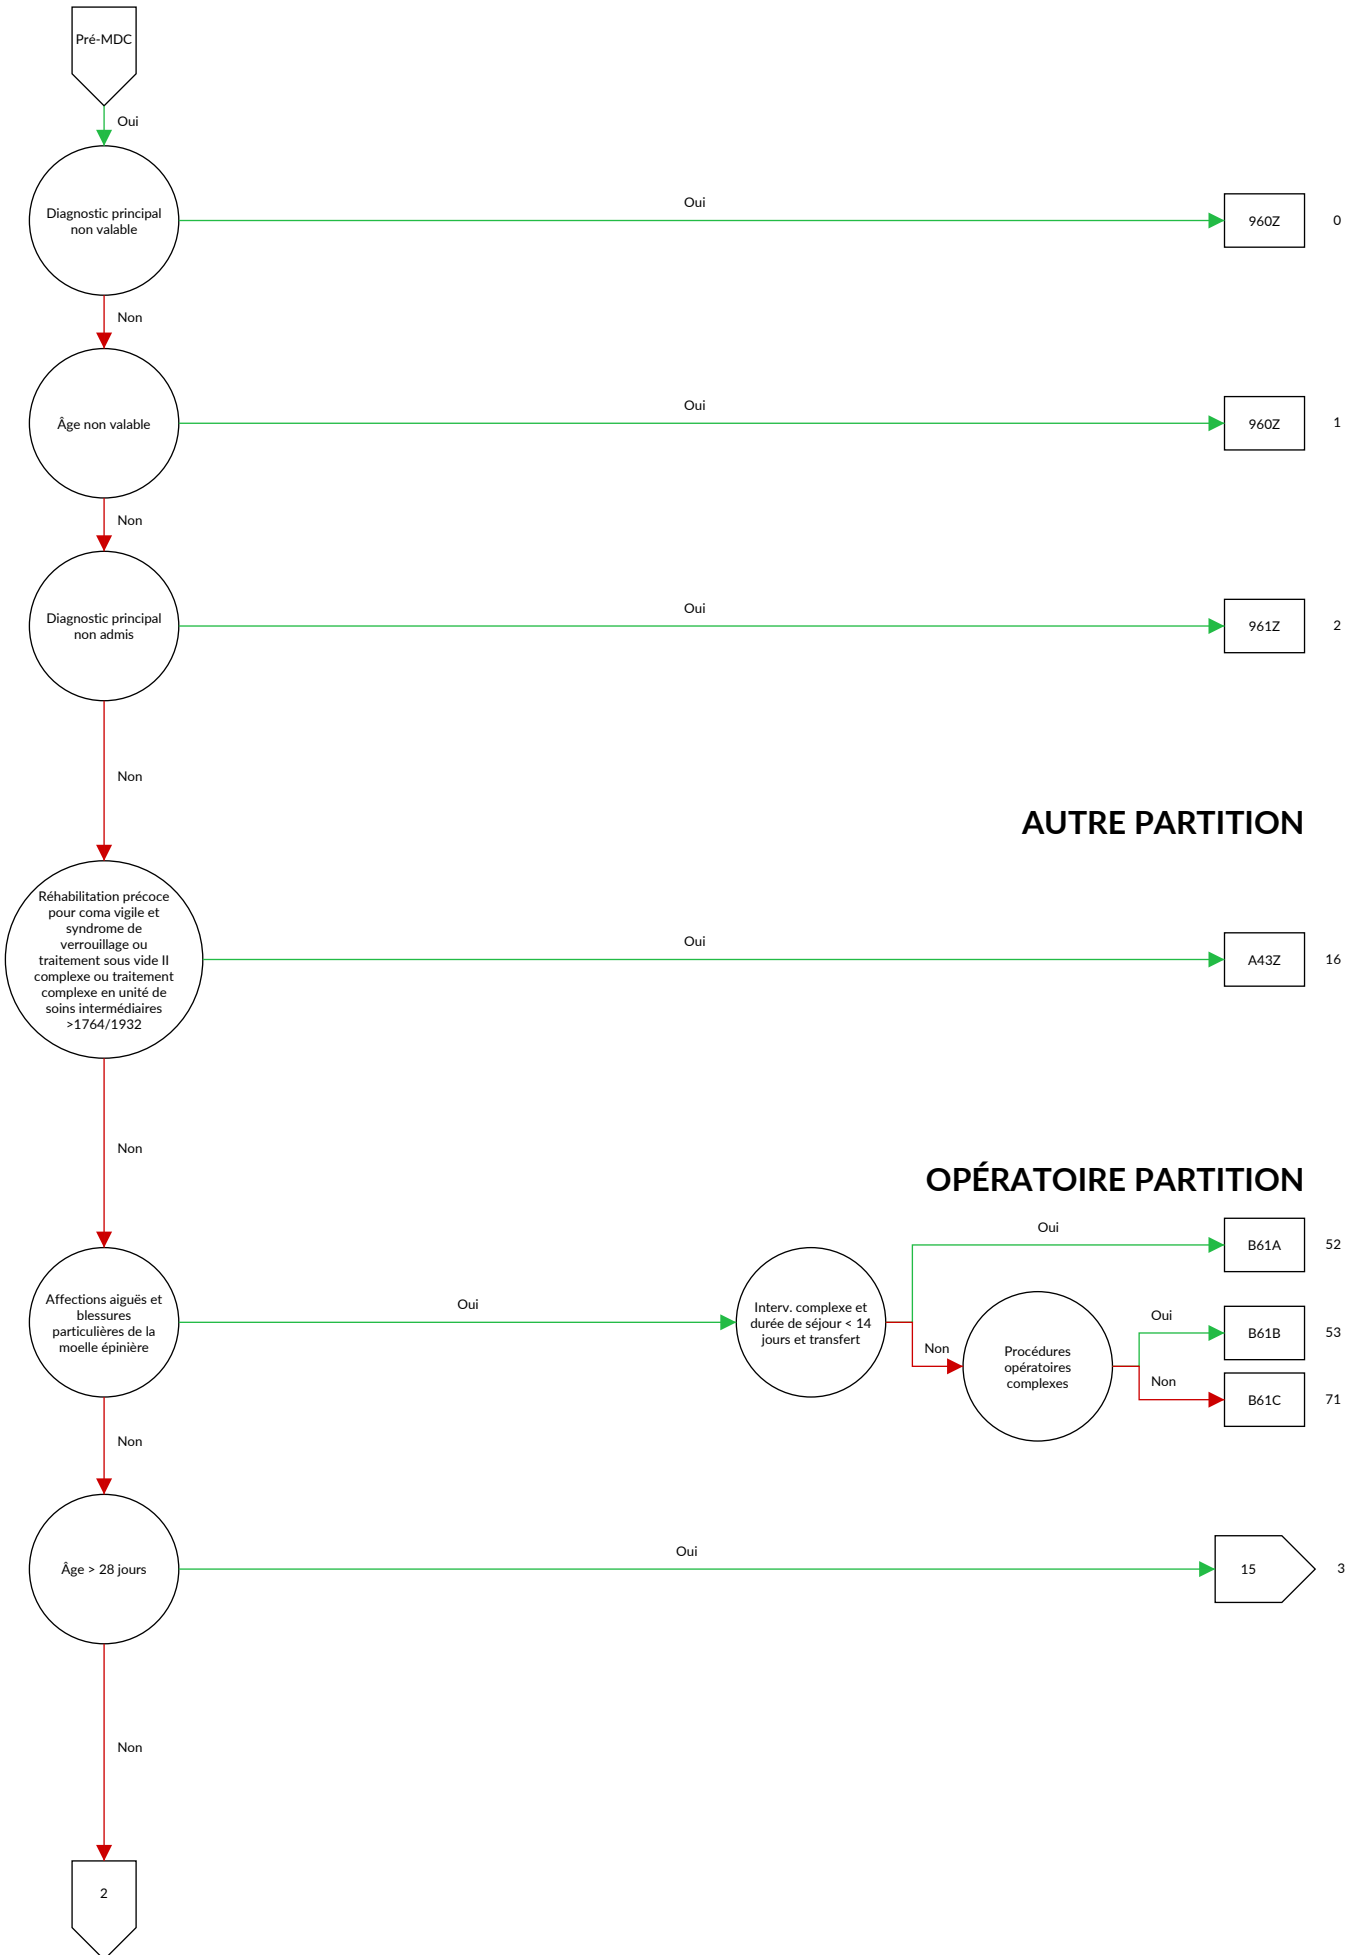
Pré-MDC

Oui

Diagnostic principal non valable

Oui

960Z

0

Non

Âge non valable

Oui

960Z

1

Non

Diagnostic principal non admis

Oui

961Z

2

Non

AUTRE PARTITION

Réhabilitation précoce pour coma vigile et syndrome de verrouillage ou traitement sous vide II complexe ou traitement complexe en unité de soins intermédiaires >1764/1932

Oui

A43Z

16

Non

OPÉRATOIRE PARTITION

Affections aiguës et blessures particulières de la moelle épinière

Oui

Interv. complexe et durée de séjour < 14 jours et transfert

Oui

B61A

52

Non

Procédures opératoires complexes

Oui

B61B

53

Non

B61C

71

Non

Âge > 28 jours

Oui

15

3

Non

2